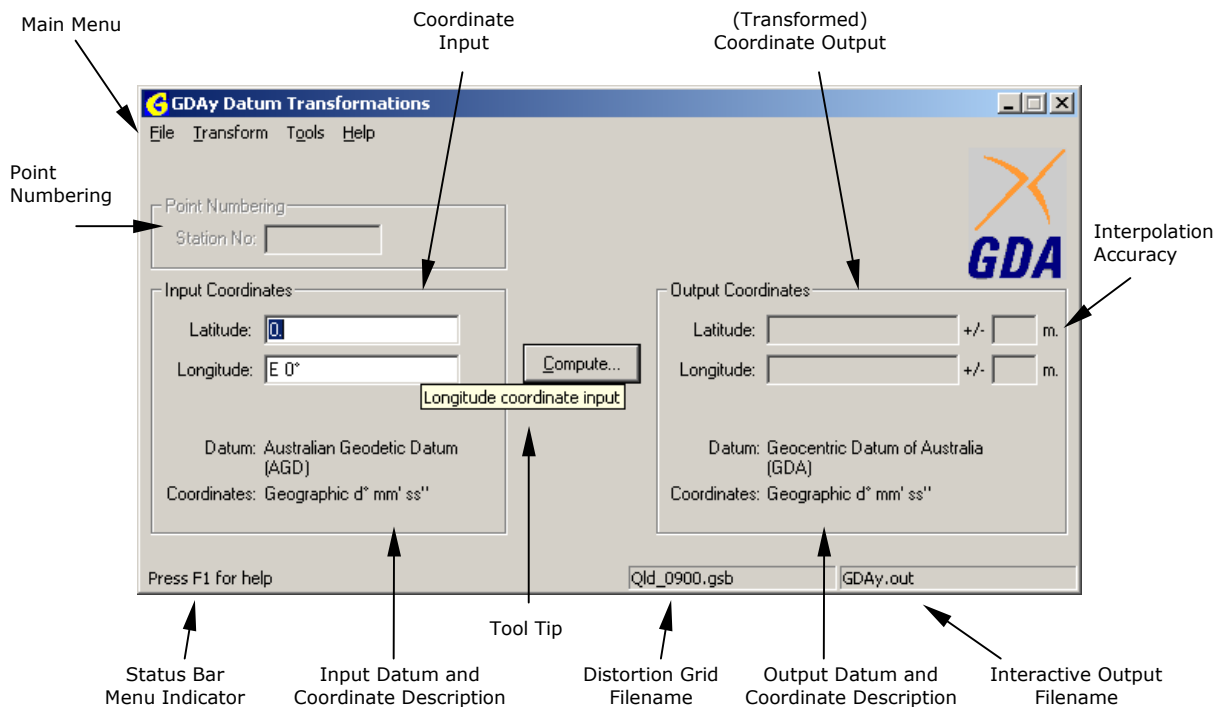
Main Menu

Coordinate Input

(Transformed) Coordinate Output

GDAy Datum Transformations

File Transform Tools Help

Point Numbering

Point Numbering

Station No:

GDA

Interpolation Accuracy

Input Coordinates

Latitude: 0.

Longitude: E 0°

Compute...

Longitude coordinate input

Output Coordinates

Latitude: +/- m.

Longitude: +/- m.

Datum: Australian Geodetic Datum (AGD)

Coordinates: Geographic d° mm' ss''

Datum: Geocentric Datum of Australia (GDA)

Coordinates: Geographic d° mm' ss''

Press F1 for help

Qld_0900.gsb

GDAy.out

Tool Tip

Status Bar Menu Indicator

Input Datum and Coordinate Description

Distortion Grid Filename

Output Datum and Coordinate Description

Interactive Output Filename